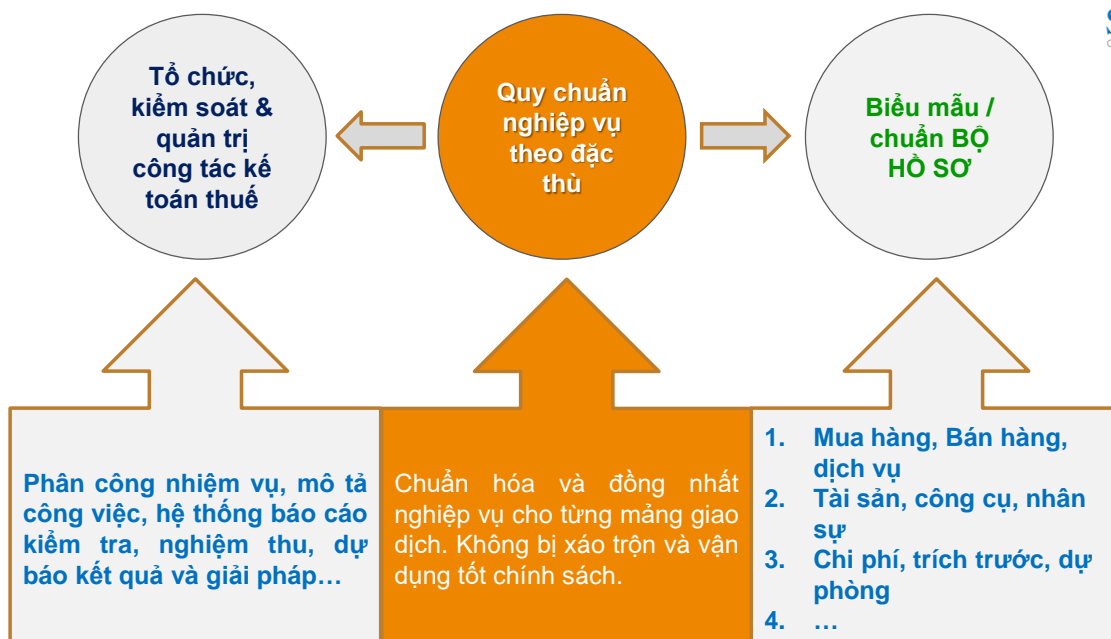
Tổ chức, kiểm soát & quản trị công tác kế toán thuế

Quy chuẩn nghiệp vụ theo đặc thù

Biểu mẫu / chuẩn BỘ HỒ SƠ

Phân công nhiệm vụ, mô tả công việc, hệ thống báo cáo kiểm tra, nghiệm thu, dự báo kết quả và giải pháp…

Chuẩn hóa và đồng nhất nghiệp vụ cho từng mảng giao dịch. Không bị xáo trộn và vận dụng tốt chính sách.

1. Mua hàng, Bán hàng, dịch vụ
2. Tài sản, công cụ, nhân sự
3. Chi phí, trích trước, dự phòng
4. …